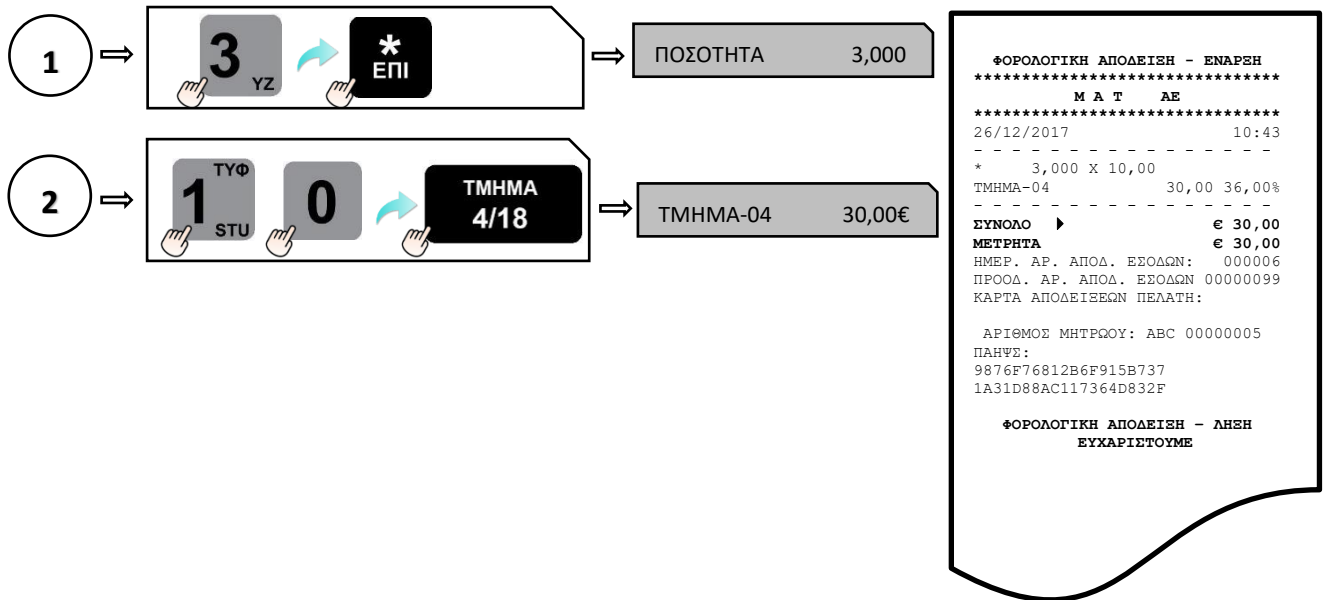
1 ⟹ 3 YZ * ΕΠΙ ⟹ ΠΟΣΟΤΗΤΑ 3,000

2 ⟹ 1 ΤΥΦ STU 0 ΤΜΗΜΑ 4/18 ⟹ ΤΜΗΜΑ-04 30,00€

ΦΟΡΟΛΟΓΙΚΗ ΑΠΟΔΕΙΞΗ - ΕΝΑΡΞΗ
******************************
Μ Α Τ ΑΕ
******************************
26/12/2017 10:43
- - - - - - - - - - - - - - -
* 3,000 X 10,00
ΤΜΗΜΑ-04 30,00 36,00%
- - - - - - - - - - - - - - -
ΣΥΝΟΛΟ € 30,00
ΜΕΤΡΗΤΑ € 30,00
ΗΜΕΡ. ΑΡ. ΑΠΟΔ. ΕΣΟΔΩΝ: 000006
ΠΡΟΟΔ. ΑΡ. ΑΠΟΔ. ΕΣΟΔΩΝ 00000099
ΚΑΡΤΑ ΑΠΟΔΕΙΞΕΩΝ ΠΕΛΑΤΗ:

ΑΡΙΘΜΟΣ ΜΗΤΡΩΟΥ: ABC 00000005
ΠΑΗΨΣ:
9876F76812B6F915B737
1A31D88AC117364D832F

ΦΟΡΟΛΟΓΙΚΗ ΑΠΟΔΕΙΞΗ – ΛΗΞΗ
ΕΥΧΑΡΙΣΤΟΥΜΕ